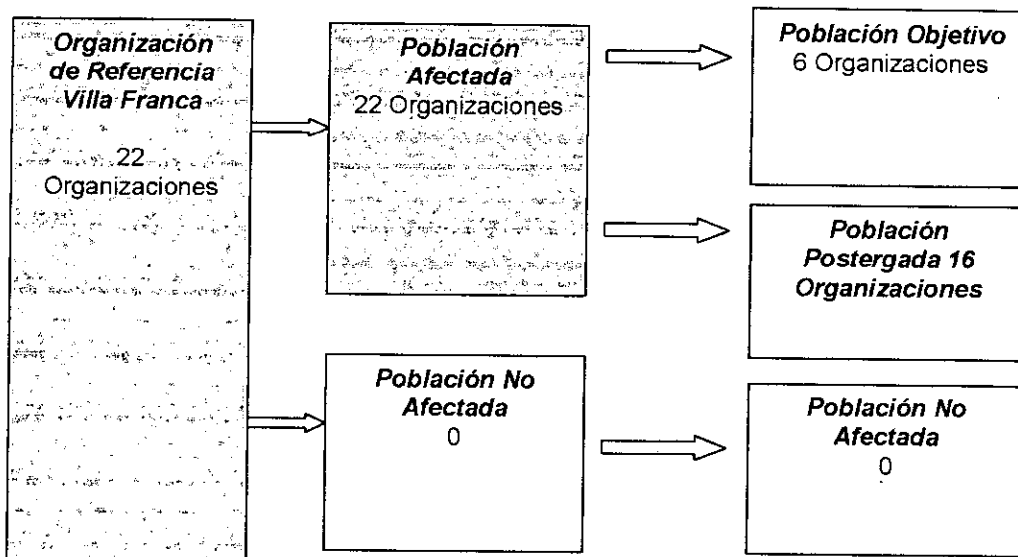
Organización de Referencia Villa Franca

22 Organizaciones

Población Afectada
22 Organizaciones

Población Objetivo
6 Organizaciones

Población Postergada 16 Organizaciones

Población No Afectada
0

Población No Afectada
0